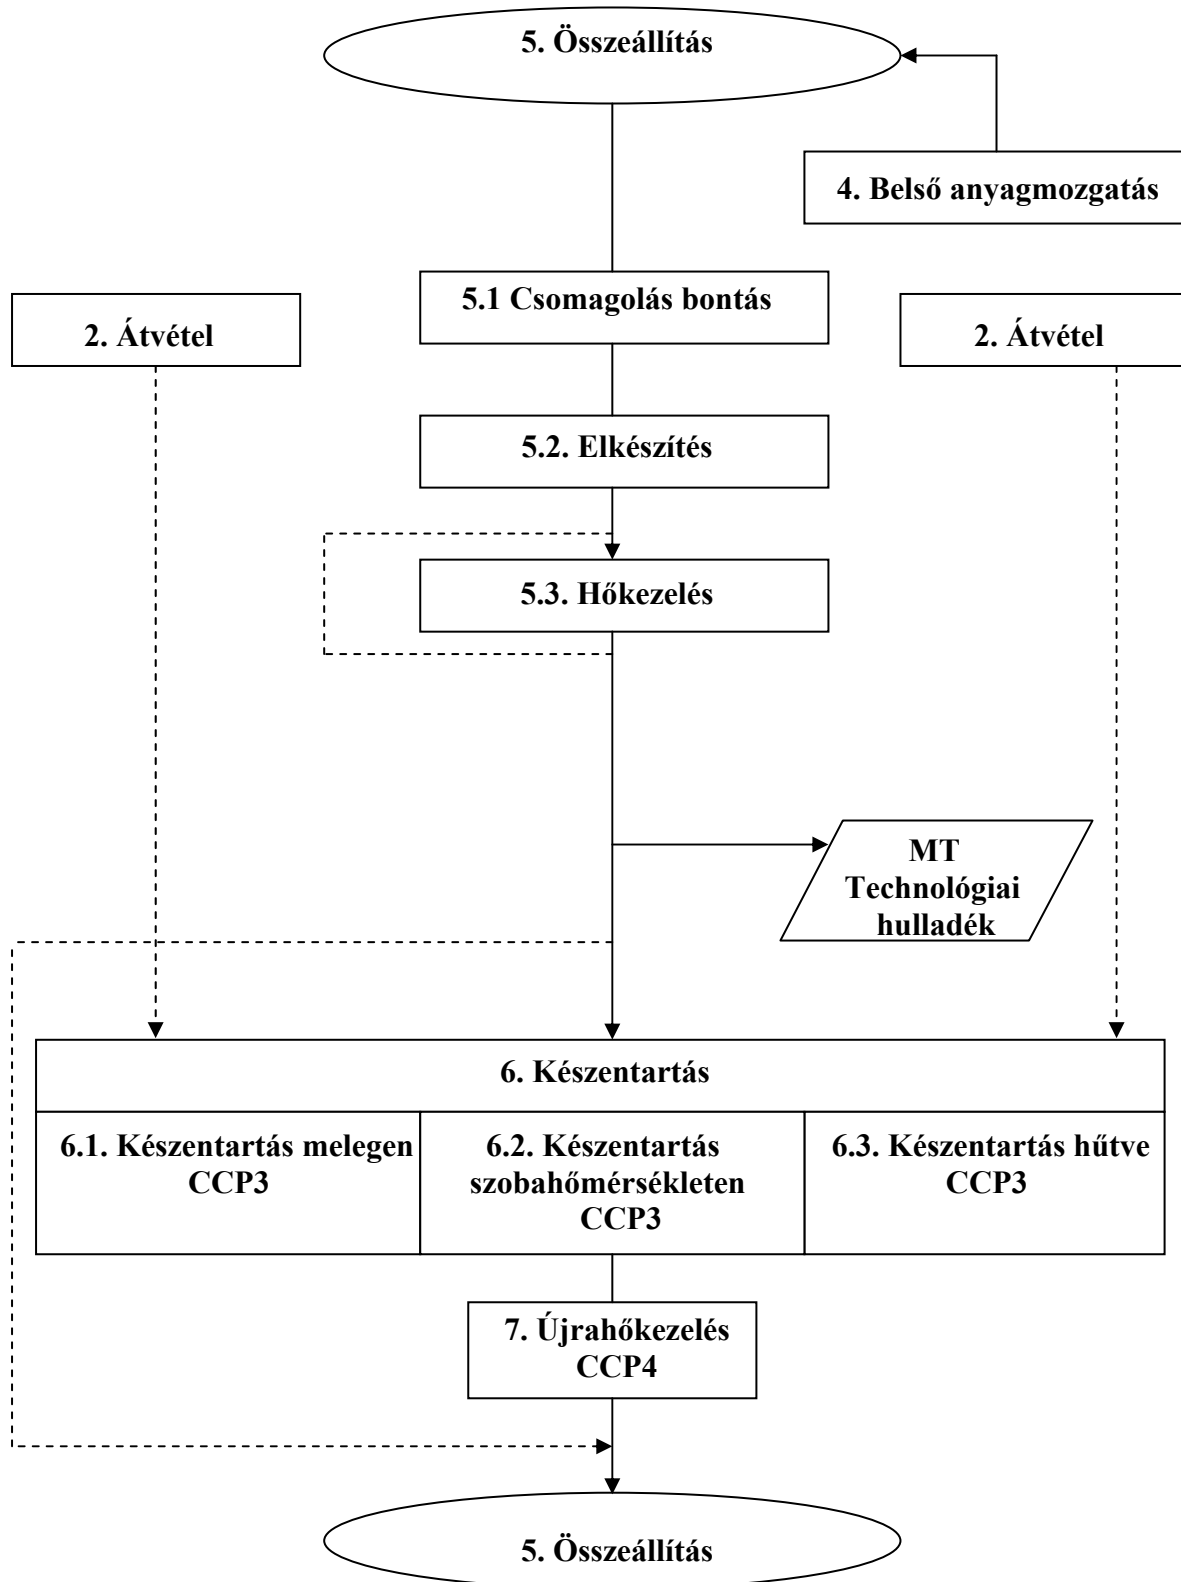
5. Összeállítás

4. Belső anyagmozgatás

2. Átvétel

5.1 Csomagolás bontás

2. Átvétel

5.2. Elkészítés

5.3. Hőkezelés

MT
Technológiai
hulladék

6. Készentartás

6.1. Készentartás melegen
CCP3

6.2. Készentartás
szobahőmérsékleten
CCP3

6.3. Készentartás hűtve
CCP3

7. Újrahőkezelés
CCP4

5. Összeállítás